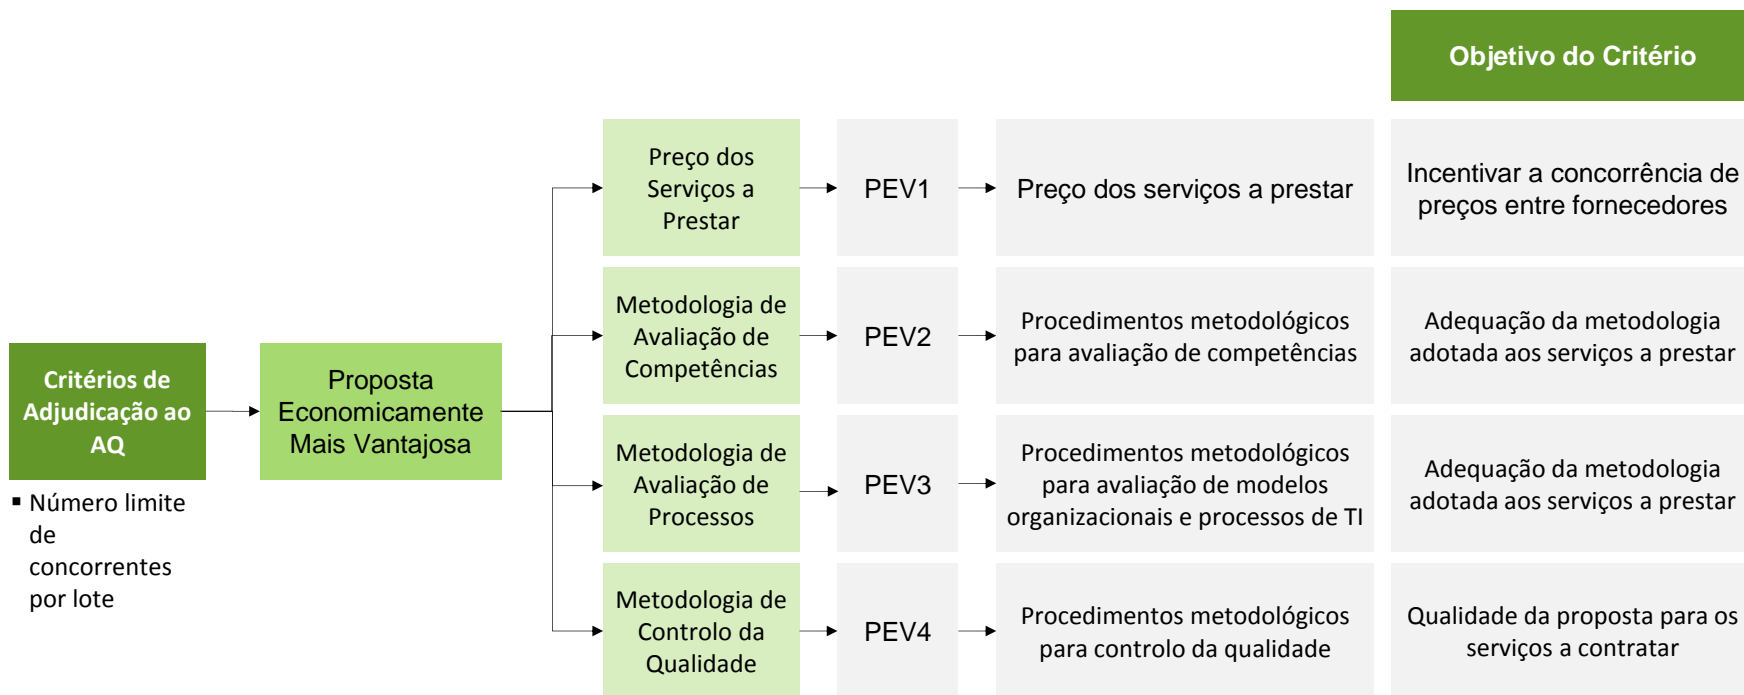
Objetivo do Critério

Critérios de Adjudicação ao AQ

▪ Número limite de concorrentes por lote

Proposta Economicamente Mais Vantajosa

Preço dos Serviços a Prestar

PEV1

Preço dos serviços a prestar

Incentivar a concorrência de preços entre fornecedores

Metodologia de Avaliação de Competências

PEV2

Procedimentos metodológicos para avaliação de competências

Adequação da metodologia adotada aos serviços a prestar

Metodologia de Avaliação de Processos

PEV3

Procedimentos metodológicos para avaliação de modelos organizacionais e processos de TI

Adequação da metodologia adotada aos serviços a prestar

Metodologia de Controlo da Qualidade

PEV4

Procedimentos metodológicos para controlo da qualidade

Qualidade da proposta para os serviços a contratar